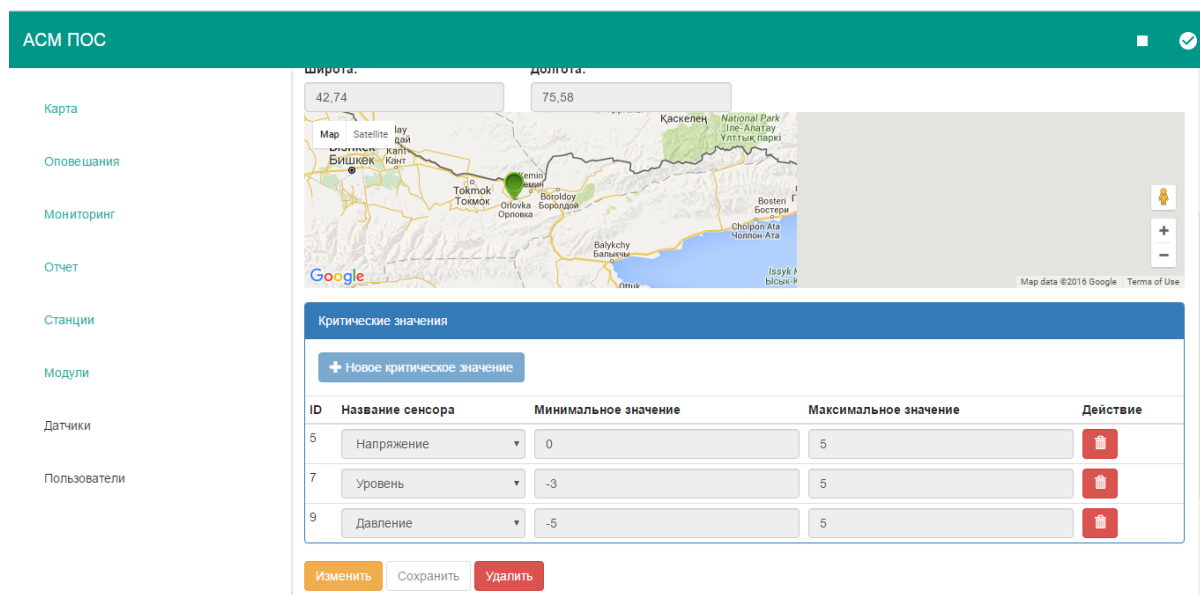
АСМ ПОС

Карта
Оповешания
Мониторинг
Отчет
Станции
Модули
Датчики
Пользователи

Широта:
42,74
Долгота:
75,58

Map Satellite
Bishkek
Бишкек
Kant
Кант
Tokmok
Токмок
Kemin
Кемин
Orlovka
Орловка
Boroldoy
Боролдой
Қаскелең
National Park Іле-Алатау Ұлттық паркі
Bosteri
Бостери
Cholpon Ata
Чолпон-Ата
Balykchy
Балыкчы
Issyk
Ысык-К
Ottuk
Google
Map data ©2016 Google Terms of Use

Критические значения

+ Новое критическое значение

| ID | Название сенсора | Минимальное значение | Максимальное значение | Действие |
|---|---|---|---|---|
| 5 | Напряжение | 0 | 5 | |
| 7 | Уровень | -3 | 5 | |
| 9 | Давление | -5 | 5 | |

Изменить Сохранить Удалить